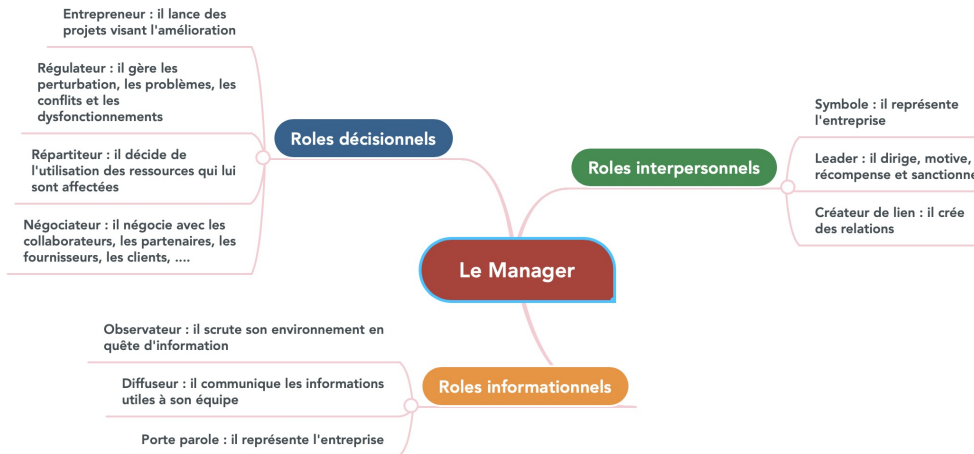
Le Manager

Roles décisionnels

Entrepreneur : il lance des projets visant l'amélioration

Régulateur : il gère les perturbation, les problèmes, les conflits et les dysfonctionnements

Répartiteur : il décide de l'utilisation des ressources qui lui sont affectées

Négociateur : il négocie avec les collaborateurs, les partenaires, les fournisseurs, les clients, ....

Roles interpersonnels

Symbole : il représente l'entreprise

Leader : il dirige, motive, récompense et sanctionne

Créateur de lien : il crée des relations

Roles informationnels

Observateur : il scrute son environnement en quête d'information

Diffuseur : il communique les informations utiles à son équipe

Porte parole : il représente l'entreprise